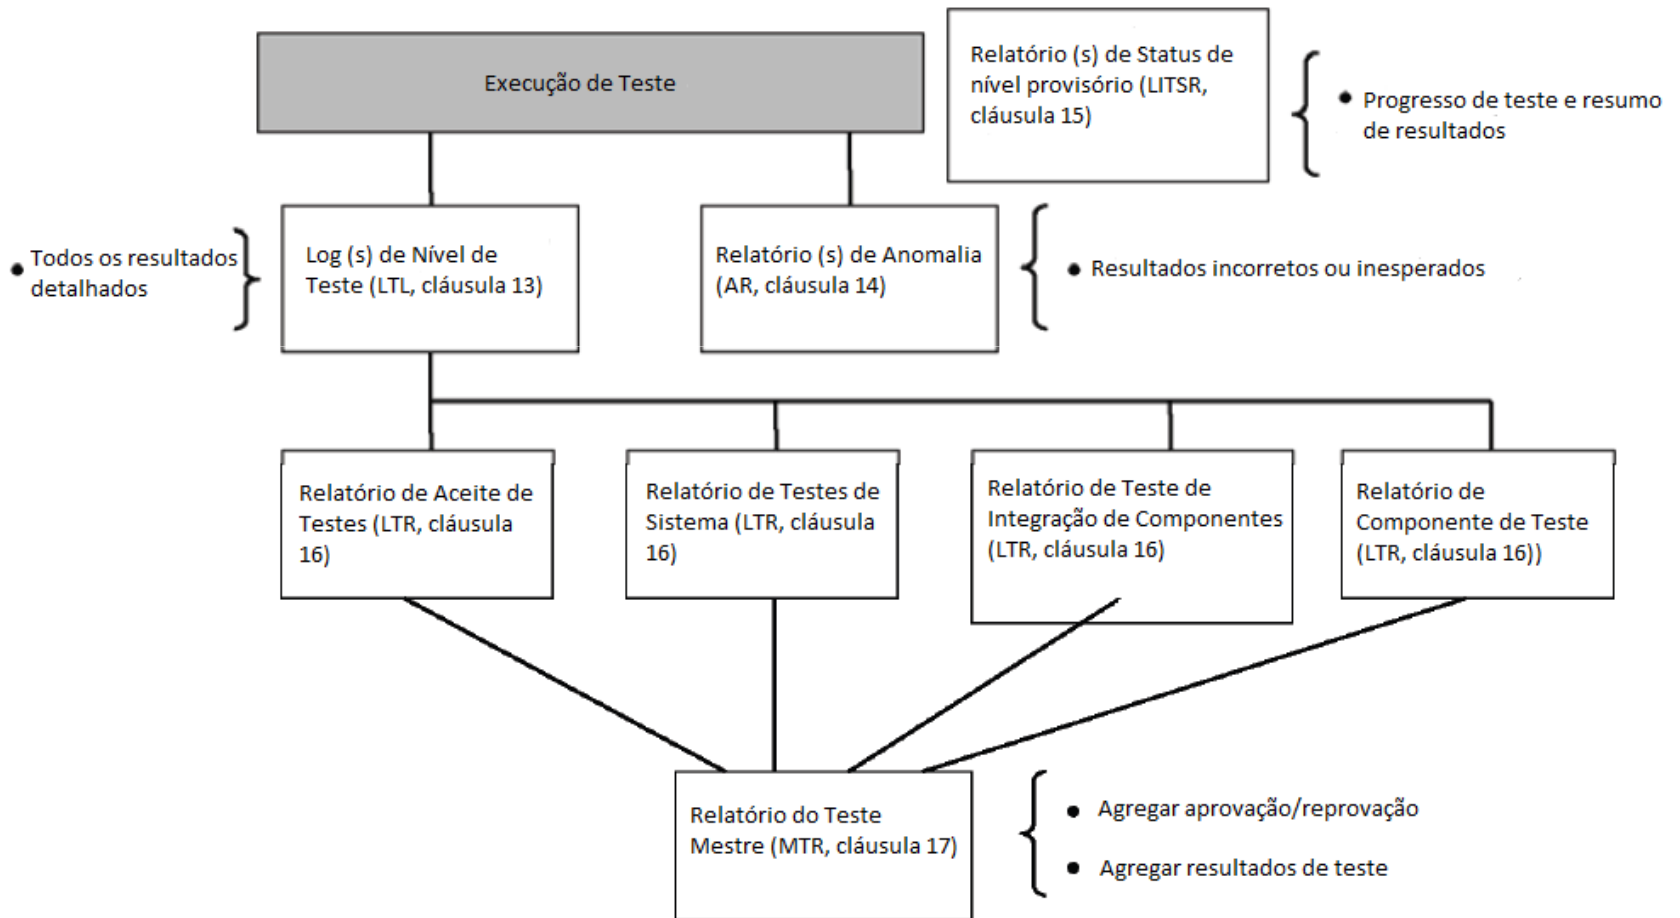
Execução de Teste

Relatório (s) de Status de nível provisório (LITSR, cláusula 15)

• Progresso de teste e resumo de resultados

• Todos os resultados detalhados

Log (s) de Nível de Teste (LTL, cláusula 13)

Relatório (s) de Anomalia (AR, cláusula 14)

• Resultados incorretos ou inesperados

Relatório de Aceite de Testes (LTR, cláusula 16)

Relatório de Testes de Sistema (LTR, cláusula 16)

Relatório de Teste de Integração de Componentes (LTR, cláusula 16)

Relatório de Componente de Teste (LTR, cláusula 16))

Relatório do Teste Mestre (MTR, cláusula 17)

• Agregar aprovação/reprovação

• Agregar resultados de teste